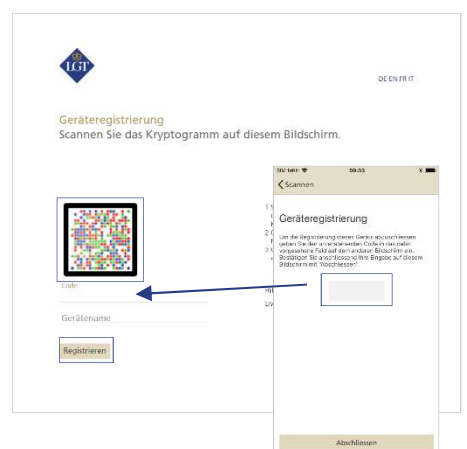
LGT

DE EN FR IT

Geräteregistrierung
Scannen Sie das Kryptogramm auf diesem Bildschirm.

Code

Gerätename

Registrieren

1 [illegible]
2 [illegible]
3 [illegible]

Hil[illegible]
Liv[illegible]

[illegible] 09:55

Scannen

Geräteregistrierung

Um die Registrierung dieses Geräts abzuschliessen geben Sie den untenstehenden Code in das dafür vorgesehene Feld auf dem anderen Bildschirm ein. Bestätigen Sie anschliessend Ihre Eingabe auf diesem Bildschirm mit "Abschliessen".

Abschliessen